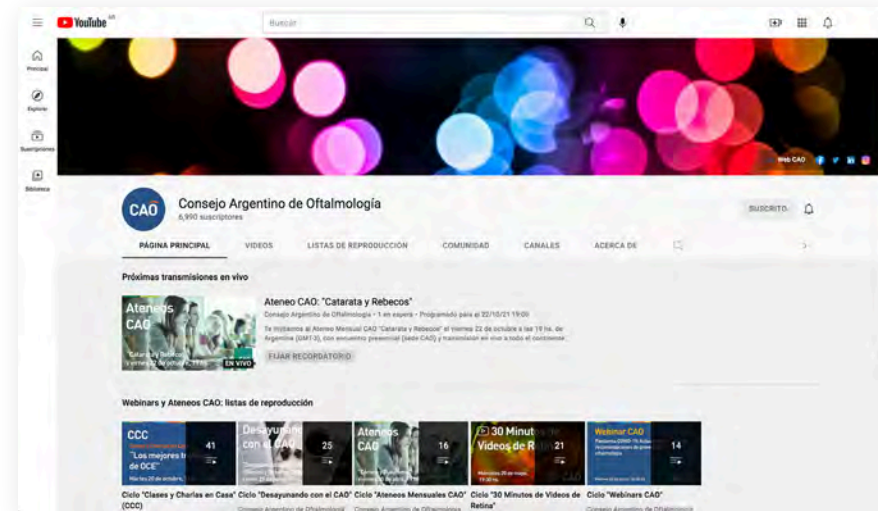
YouTube AR

Buscar

Principal

Explorar

Suscripciones

Biblioteca

Web CAO

CAO

Consejo Argentino de Oftalmología
6.990 suscriptores

SUSCRITO

PÁGINA PRINCIPAL VIDEOS LISTAS DE REPRODUCCIÓN COMUNIDAD CANALES ACERCA DE

Próximas transmisiones en vivo

Ateneos CAO

EN VIVO

Ateneo CAO: "Catarata y Rebecos"
Consejo Argentino de Oftalmología • 1 en espera • Programado para el 22/10/21 19:00

Te invitamos al Ateneo Mensual CAO "Catarata y Rebecos" el viernes 22 de octubre a las 19 hs. de Argentina (GMT-3), con encuentro presencial (sede CAO) y transmisión en vivo a todo el continente.

FIJAR RECORDATORIO

Webinars y Ateneos CAO: listas de reproducción

CCC
"Los mejores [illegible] de OCE"
41

Desayunando con el CAO
25

Ateneos CAO
16

30 Minutos de Videos de R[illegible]
21

Webinar CAO
14

Ciclo "Clases y Charlas en Casa" (CCC)

Ciclo "Desayunando con el CAO"
Consejo Argentino de Oftalmología

Ciclo "Ateneos Mensuales CAO"
Consejo Argentino de Oftalmología

Ciclo "30 Minutos de Videos de Retina"

Ciclo "Webinars CAO"
Consejo Argentino de Oftalmología